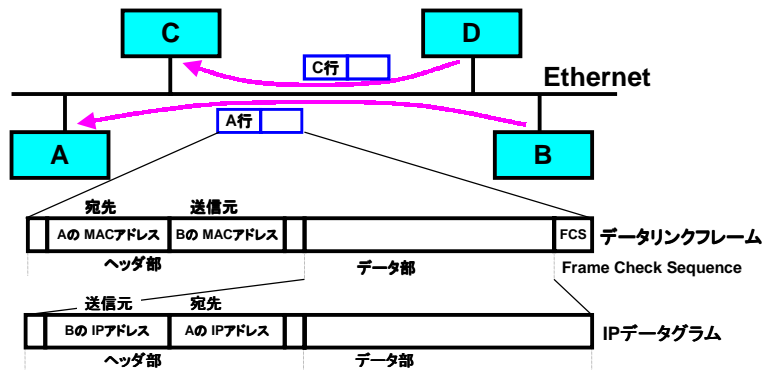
C

D

C行

Ethernet

A行

A

B

宛先

送信元

Aの MACアドレス

Bの MACアドレス

FCS

データリンクフレーム

ヘッダ部

データ部

Frame Check Sequence

送信元

宛先

Bの IPアドレス

Aの IPアドレス

IPデータグラム

ヘッダ部

データ部